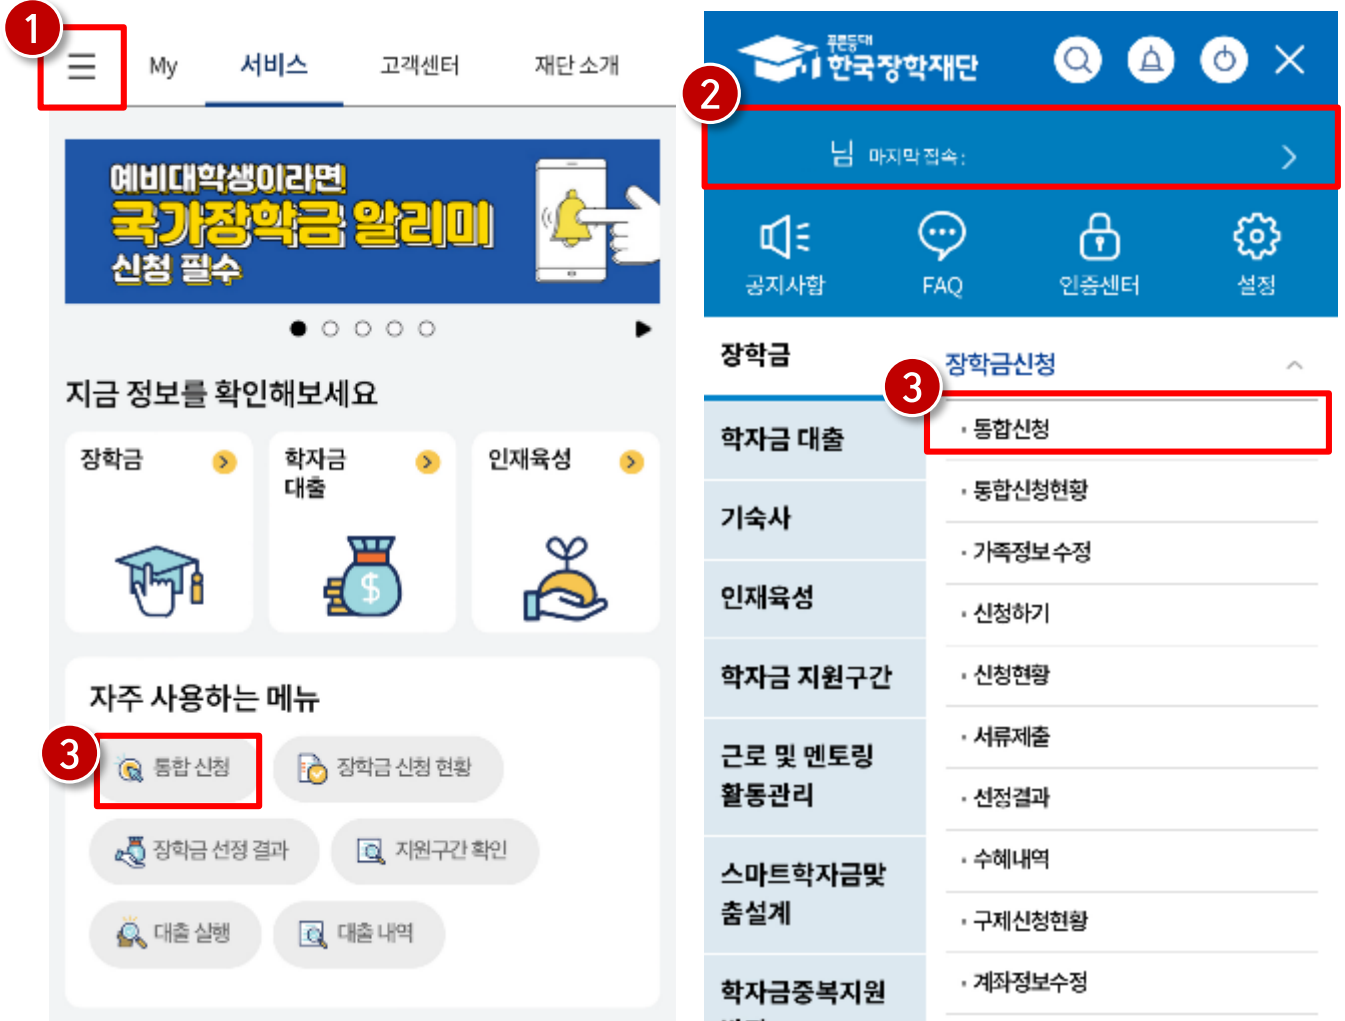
1

My

서비스

고객센터

재단 소개

예비대학생이라면
국가장학금 알리미
신청 필수

지금 정보를 확인해보세요

장학금

학자금 대출

인재육성

자주 사용하는 메뉴

3

통합 신청

장학금 신청 현황

장학금 선정 결과

지원구간 확인

대출 실행

대출 내역

꿈드림대
한국장학재단

2

님 마지막 접속 :

공지사항

FAQ

인증센터

설정

장학금

장학금신청

3

학자금 대출

· 통합신청

기숙사

· 통합신청현황

인재육성

· 가족정보수정

학자금 지원구간

· 신청하기

근로 및 멘토링 활동관리

· 신청현황

스마트학자금맞춤설계

· 서류제출

학자금중복지원

· 선정결과

· 수혜내역

· 구제신청현황

· 계좌정보수정